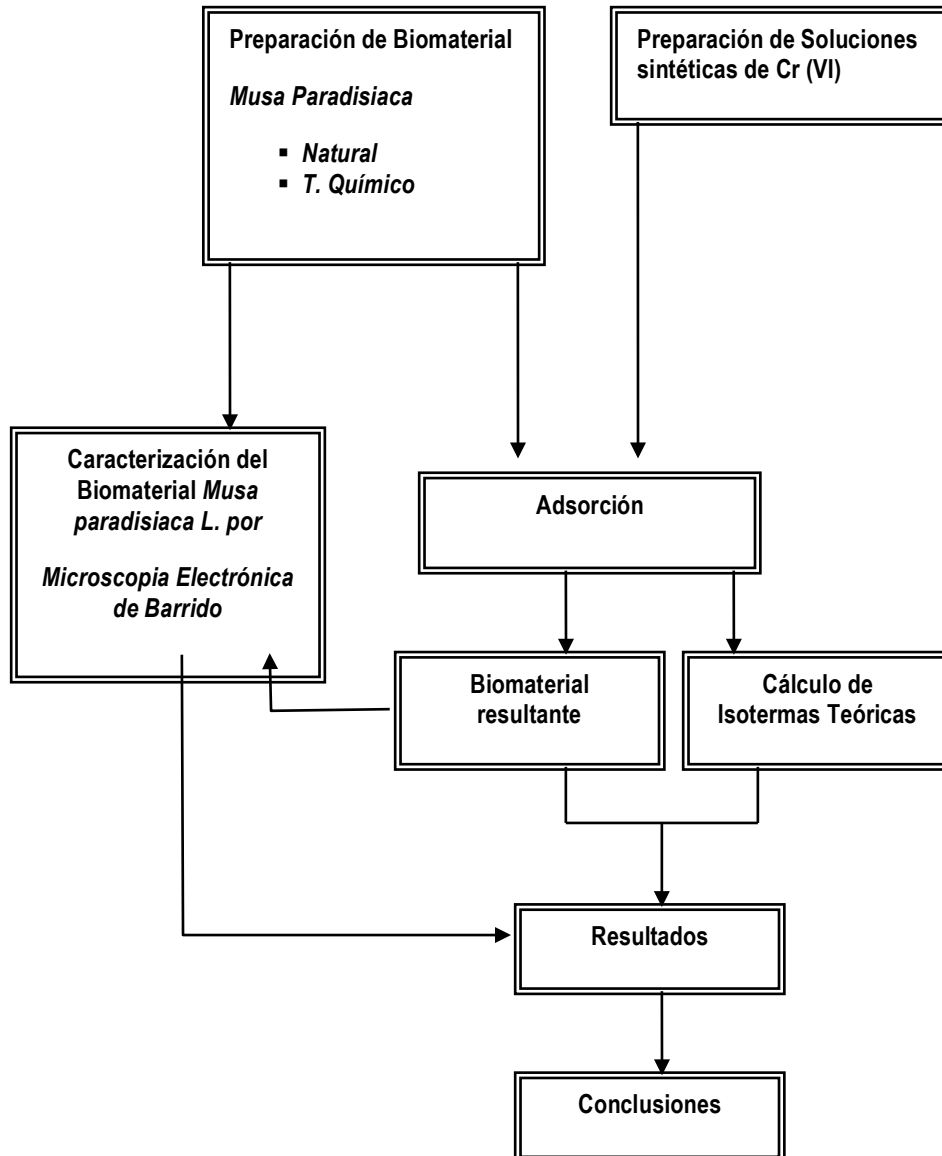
Preparación de Biomaterial

Musa Paradisiaca

- Natural
- T. Químico

Preparación de Soluciones sintéticas de Cr (VI)

Caracterización del Biomaterial Musa paradisiaca L. por Microscopia Electrónica de Barrido

Adsorción

Biomaterial resultante

Cálculo de Isotermas Teóricas

Resultados

Conclusiones